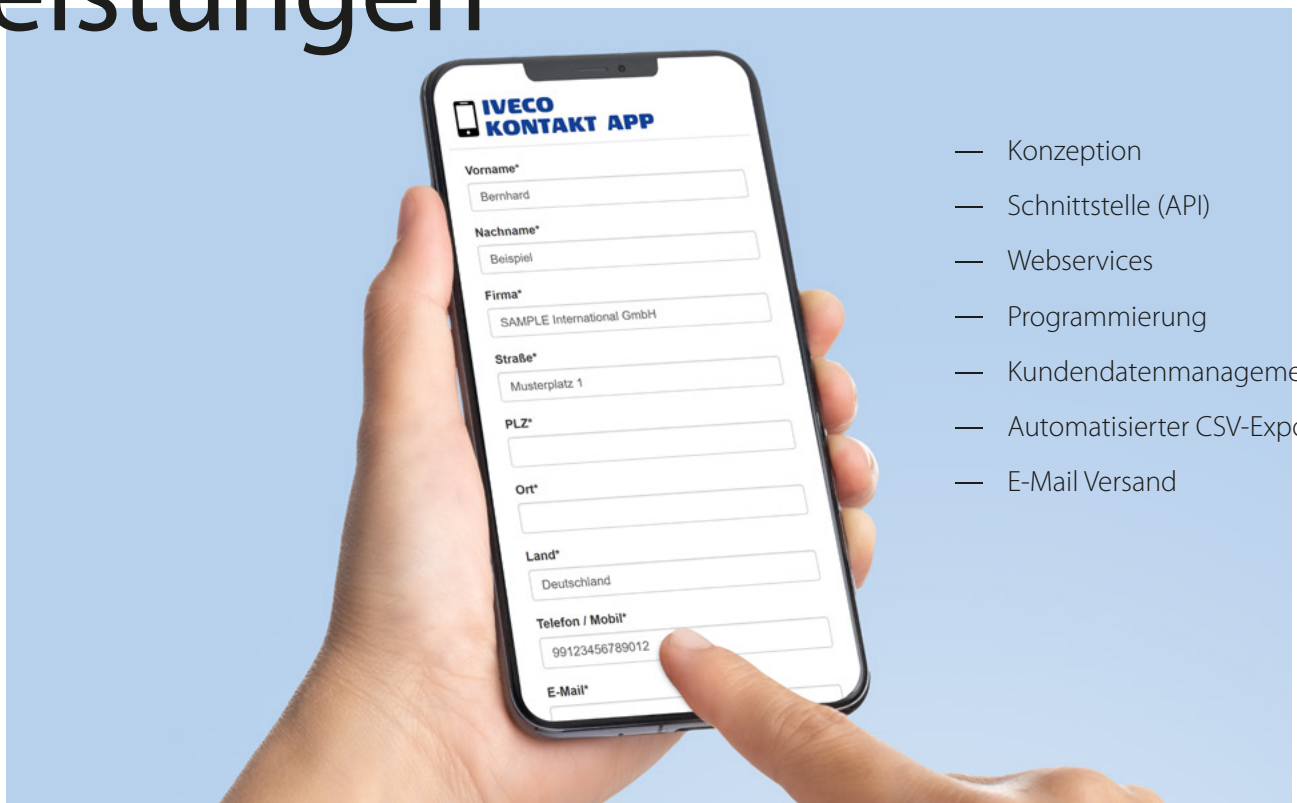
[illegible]eistungen

IVECO KONTAKT APP

Vorname*
Bernhard
Nachname*
Beispiel
Firma*
SAMPLE International GmbH
Straße*
Musterplatz 1
PLZ*
Ort*
Land*
Deutschland
Telefon / Mobil*
99123456789012
E-Mail*

— Konzeption
— Schnittstelle (API)
— Webservices
— Programmierung
— Kundendatenmanageme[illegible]
— Automatisierter CSV-Exp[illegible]
— E-Mail Versand